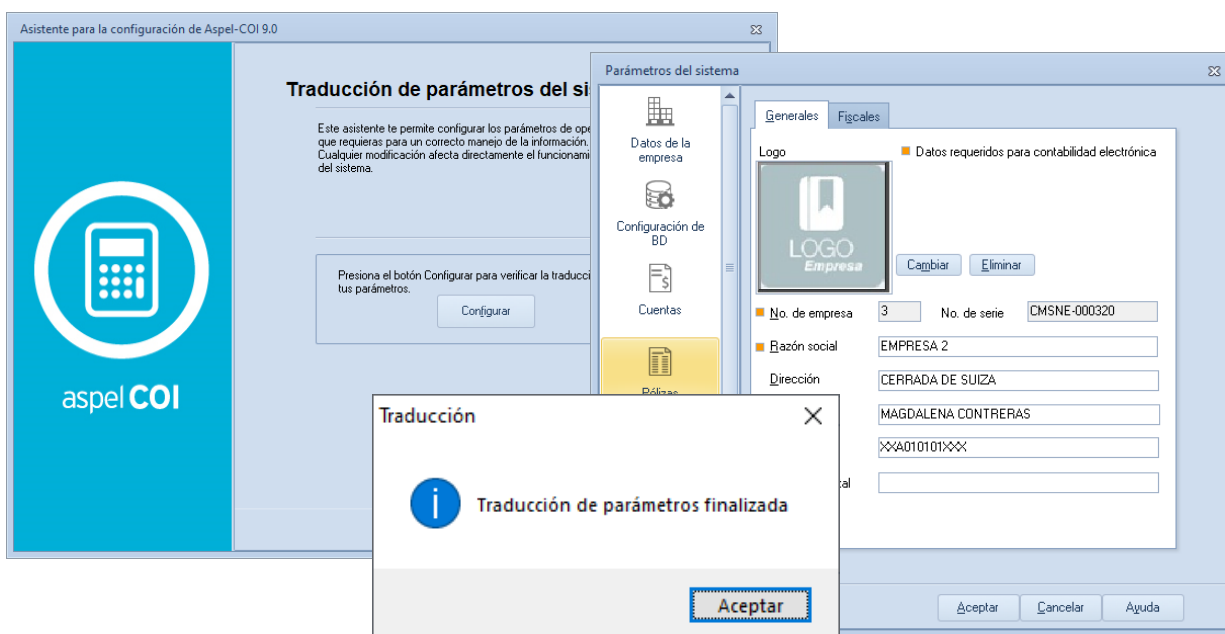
Asistente para la configuración de Aspel-COI 9.0

aspel COI

Traducción de parámetros del si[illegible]

Este asistente te permite configurar los parámetros de ope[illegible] que requieras para un correcto manejo de la información. Cualquier modificación afecta directamente el funcionami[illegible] del sistema.

Presiona el botón Configurar para verificar la traducci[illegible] tus parámetros.

Configurar

Parámetros del sistema

Datos de la empresa

Configuración de BD

Cuentas

Pólizas

Generales

Fiscales

Logo

Datos requeridos para contabilidad electrónica

LOGO Empresa

Cambiar

Eliminar

No. de empresa

3

No. de serie

CMSNE-000320

Razón social

EMPRESA 2

Dirección

CERRADA DE SUIZA

MAGDALENA CONTRERAS

XXA010101XXX

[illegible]tal

Aceptar

Cancelar

Ayuda

Traducción

Traducción de parámetros finalizada

Aceptar